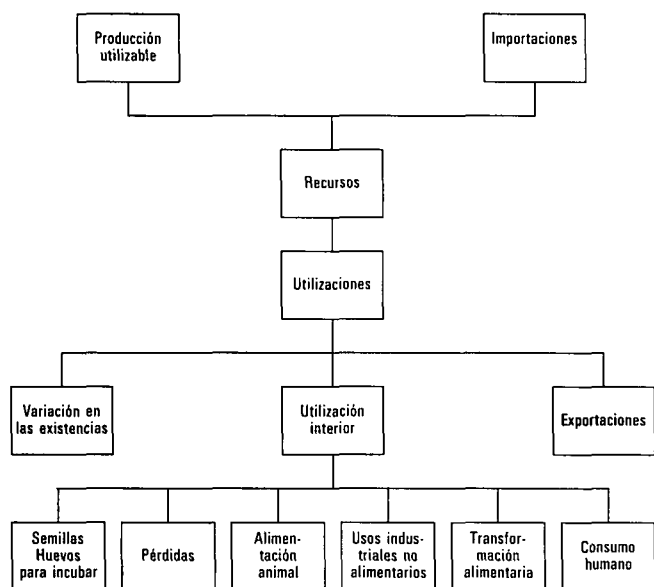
Producción utilizable

Importaciones

Recursos

Utilizaciones

Variación en las existencias

Utilización interior

Exportaciones

Semillas Huevos para incubar

Pérdidas

Alimentación animal

Usos industriales no alimentarios

Transformación alimentaria

Consumo humano